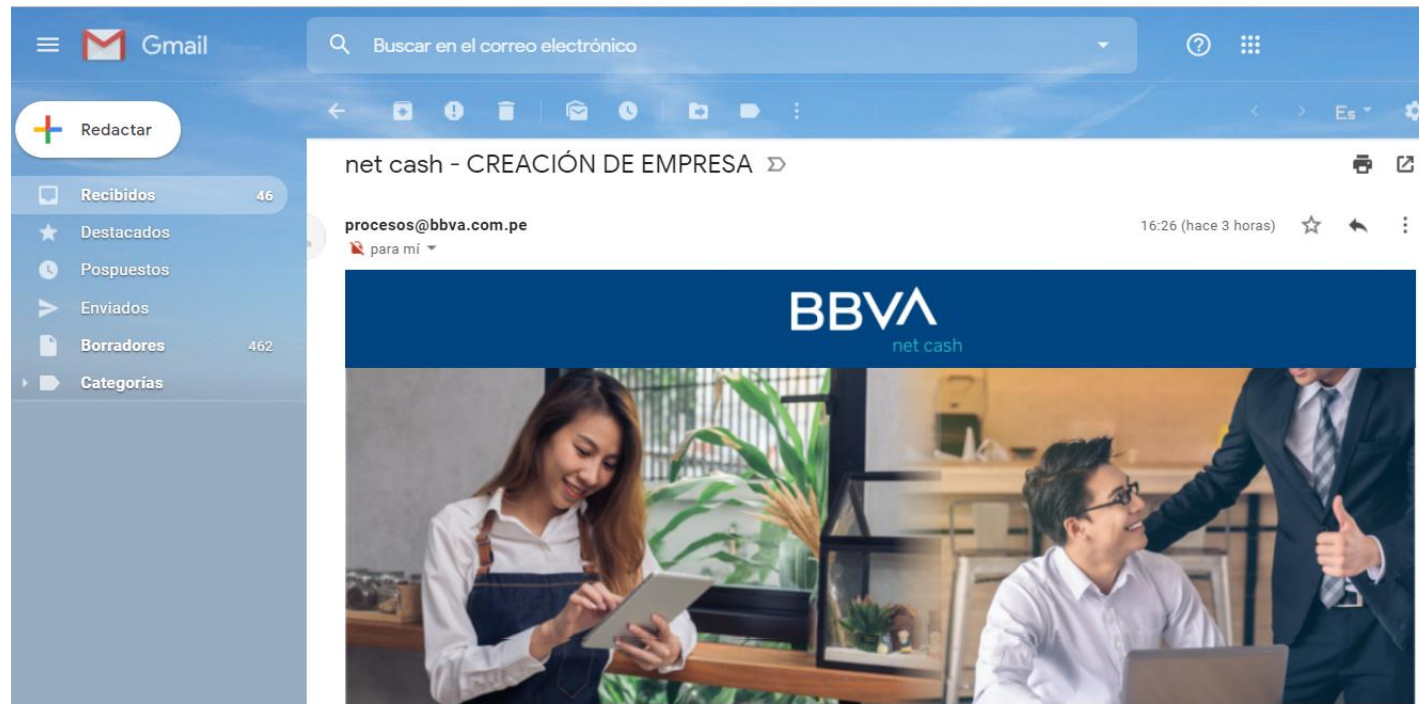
Gmail

Buscar en el correo electrónico

Redactar

Recibidos 46

Destacados

Pospuestos

Enviados

Borradores 462

Categorías

Es

net cash - CREACIÓN DE EMPRESA

procesos@bbva.com.pe

para mí

16:26 (hace 3 horas)

BBVA
net cash